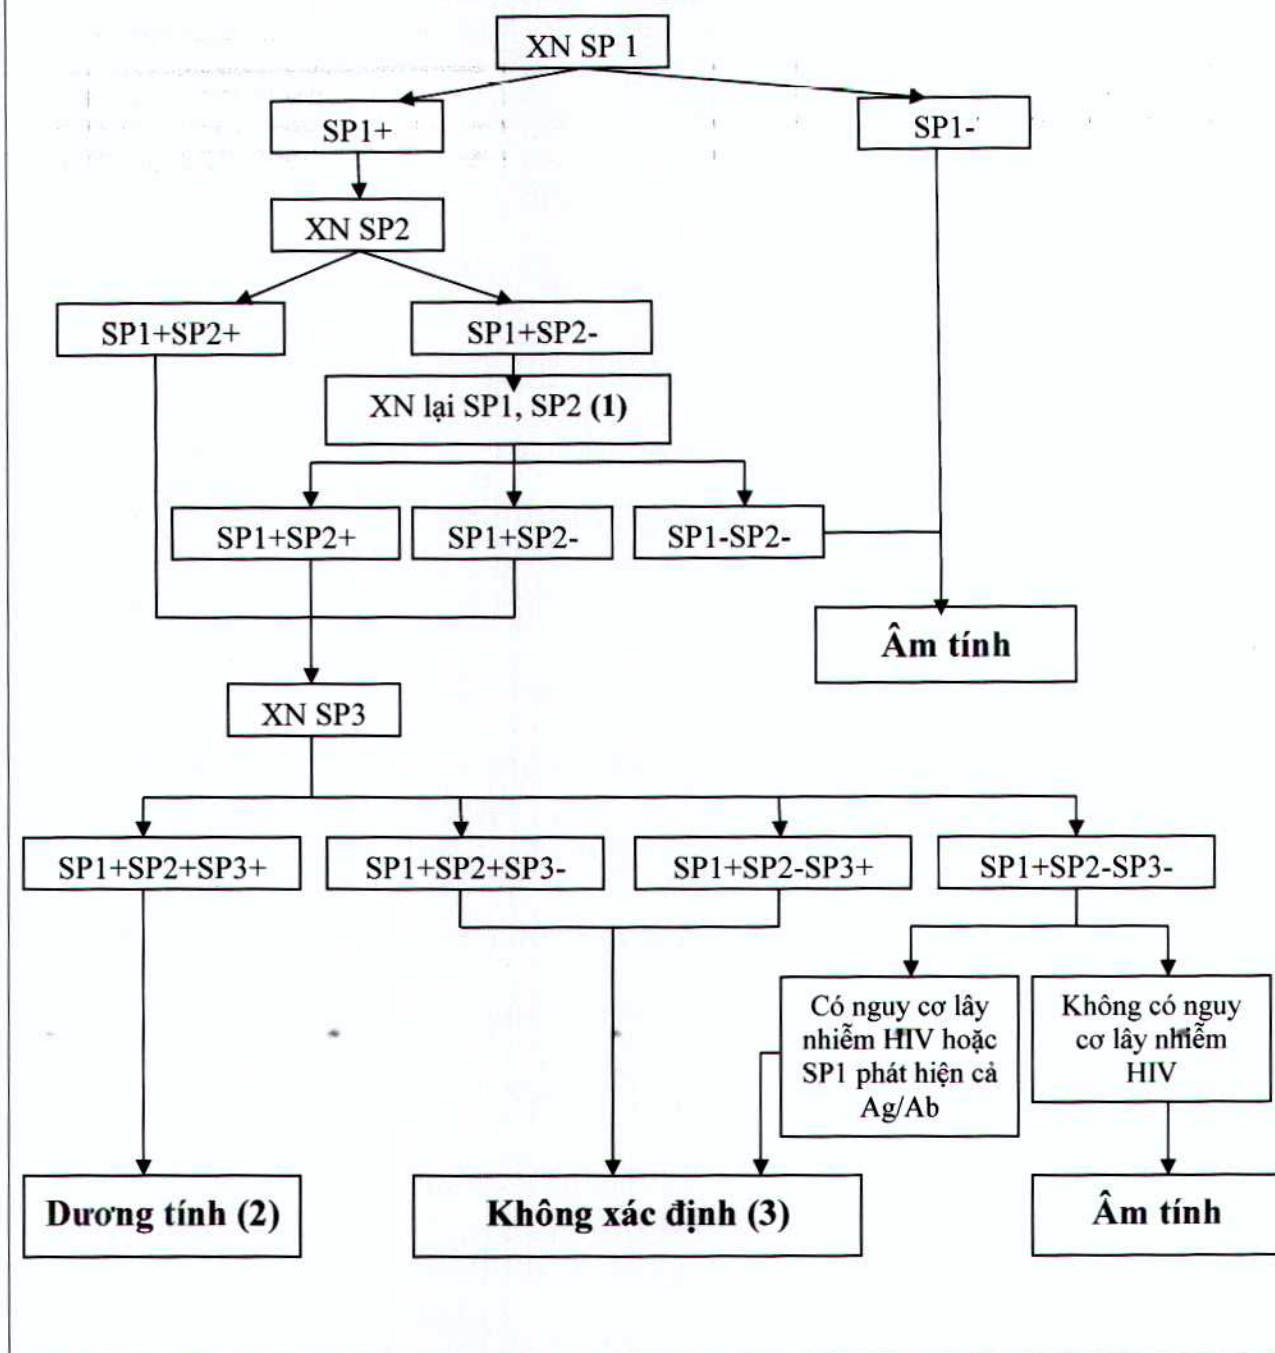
XN SP 1

SP1+

SP1-

XN SP2

SP1+SP2+

SP1+SP2-

XN lại SP1, SP2 **(1)**

SP1+SP2+

SP1+SP2-

SP1-SP2-

**Âm tính**

XN SP3

SP1+SP2+SP3+

SP1+SP2+SP3-

SP1+SP2-SP3+

SP1+SP2-SP3-

Có nguy cơ lây nhiễm HIV hoặc SP1 phát hiện cả Ag/Ab

Không có nguy cơ lây nhiễm HIV

**Dương tính (2)**

**Không xác định (3)**

**Âm tính**